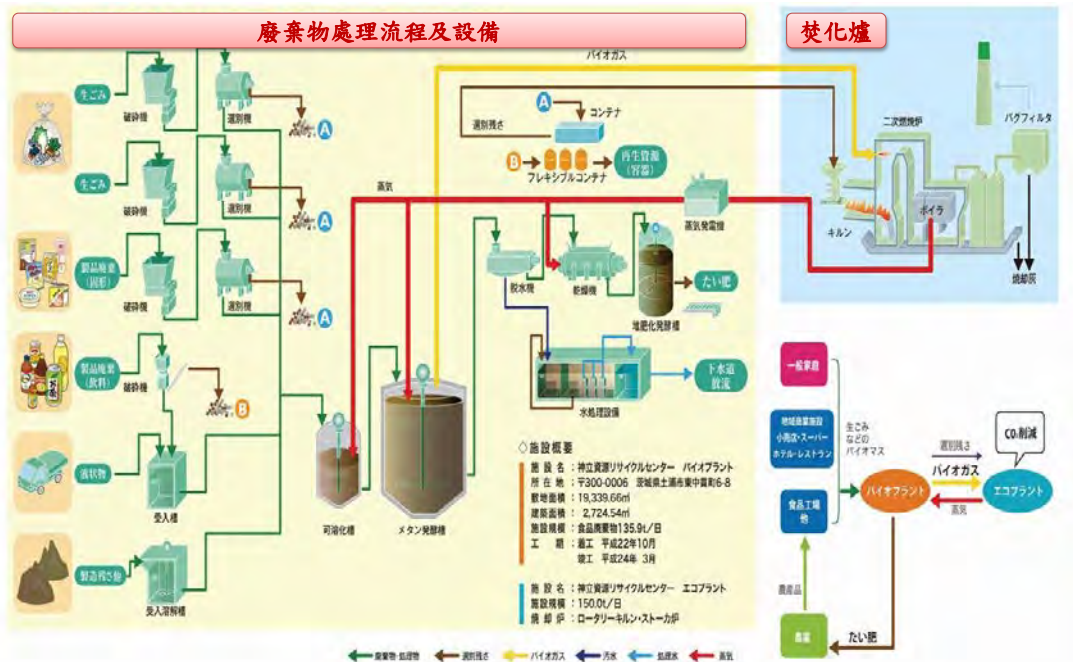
廢棄物處理流程及設備

焚化爐

生ごみ
破砕機
選別機
A

生ごみ
破砕機
選別機
A

製品廃棄(固形)
破砕機
選別機
A

製品廃棄(飲料)
破砕機
B

液状物
受入槽

製造残さ物
受入溶解槽

バイオガス
蒸気
A
選別残さ
コンテナ
B
フレキシブルコンテナ
再生資源(容器)
蒸気発電機
脱水機
乾燥機
たい肥
堆肥化発酵槽
下水道放流
水処理設備
可溶化槽
メタン発酵槽

二次燃焼炉
バグフィルタ
キルン
ボイラ
焼却灰

◇施設概要
施設名：神立資源リサイクルセンター バイオプラント
所在地：〒300-0006 茨城県土浦市東中貫町6-8
敷地面積：19,339.66㎡
建築面積：2,724.54㎡
施設規模：食品廃棄物135.9t/日
工期：着工 平成22年10月
竣工 平成24年 3月

施設名：神立資源リサイクルセンター エコプラント
施設規模：150.0t/日
焼却炉：ロータリーキルン・ストーカ炉

一般家庭
地域産業施設 小売店・スーパー ホテル・レストラン
食品工場 他
生ごみ などの バイオマス
選別残さ
CO₂削減
バイオガス
バイオプラント
エコプラント
蒸気
農産品
農業
たい肥

廃棄物・処理物　選別残さ　バイオガス　汚水　処理水　蒸気